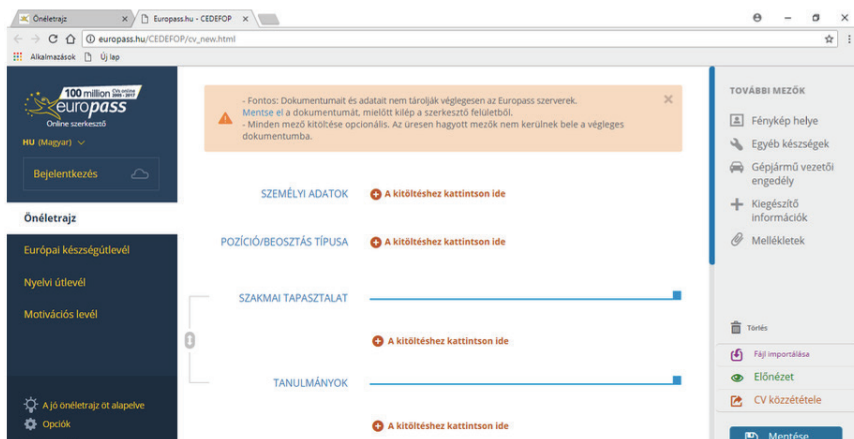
Önéletrajz × Europass.hu - CEDEFOP ×

europass.hu/CEDEFOP/cv_new.html

Alkalmazások Új lap

100 million CVs online 2005 - 2017
europass
Online szerkesztő

HU (Magyar)

Bejelentkezés

Önéletrajz

Európai készségútlevél

Nyelvi útlevél

Motivációs levél

A jó önéletrajz öt alapelve

Opciók

- Fontos: Dokumentumait és adatait nem tárolják véglegesen az Europass szerverek. Mentse el a dokumentumát, mielőtt kilép a szerkesztő felületből.
- Minden mező kitöltése opcionális. Az üresen hagyott mezők nem kerülnek bele a végleges dokumentumba.

SZEMÉLYI ADATOK A kitöltéshez kattintson ide

POZÍCIÓ/BEOSZTÁS TÍPUSA A kitöltéshez kattintson ide

SZAKMAI TAPASZTALAT

A kitöltéshez kattintson ide

TANULMÁNYOK

A kitöltéshez kattintson ide

TOVÁBBI MEZŐK

Fénykép helye

Egyéb készségek

Gépjármű vezetői engedély

Kiegészítő információk

Mellékletek

Törlés

Fájl importálása

Előnézet

CV közzététele

Mentése